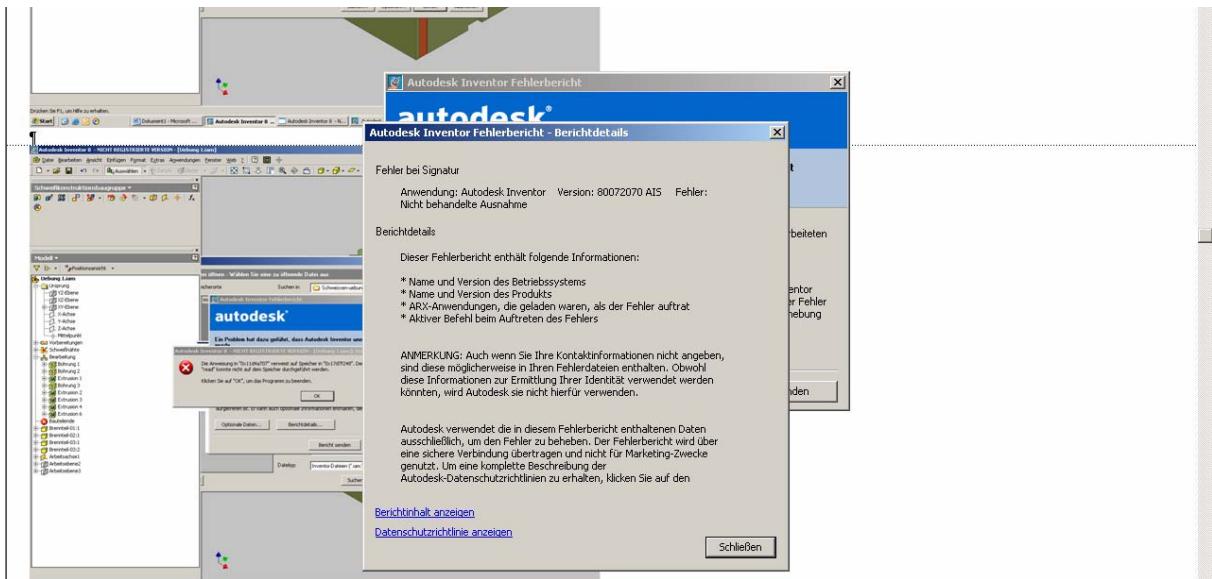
Drücken Sie F1, um Hilfe zu erhalten.

Start | Dokument1 - Microsoft ... | Autodesk Inventor 8 ... | Autodesk Inventor 8 - N...

Autodesk Inventor 8 - NICHT REGISTRIERTE VERSION - [Uebung 1.iam]

Datei Bearbeiten Ansicht Einfügen Format Extras Anwendungen Fenster Web

Auswählen

Schweißkonstruktionsbaugruppe

Modell

Positionsansicht

Uebung 1.iam
Ursprung
YZ-Ebene
XZ-Ebene
XY-Ebene
X-Achse
Y-Achse
Z-Achse
Mittelpunkt
Vorbereitungen
Schweißnähte
Bearbeitung
Bohrung 1
Bohrung 2
Extrusion 1
Bohrung 3
Extrusion 2
Extrusion 3
Extrusion 4
Extrusion 6
Bauteilende
Brennteil-01:1
Brennteil-02:1
Brennteil-03:1
Brennteil-03:2
Arbeitsachse1
Arbeitsebene2
Arbeitsebene3

öffnen - Wählen Sie eine zu öffnende Datei aus

Suchen in: Schweissen-uebun

Autodesk Inventor Fehlerbericht

autodesk

Ein Problem hat dazu geführt, dass Autodesk Inventor

Autodesk Inventor 8 - NICHT REGISTRIERTE VERSION - [Uebung 1.iam]

Die Anweisung in "0x11d4a707" verweist auf Speicher in "0x174f7c48". Der Vorgang "read" konnte nicht auf dem Speicher durchgeführt werden.

Klicken Sie auf "OK", um das Programm zu beenden.

OK

Optionale Daten... | Berichtdetails...

Bericht senden

Dateityp: Inventor-Dateien (*.iam;

Suchen

Autodesk Inventor Fehlerbericht

autodesk

rbeiten

entor
r Fehler
hebung

nden

Autodesk Inventor Fehlerbericht - Berichtdetails

Fehler bei Signatur

Anwendung: Autodesk Inventor Version: 80072070 AIS Fehler: Nicht behandelte Ausnahme

Berichtdetails

Dieser Fehlerbericht enthält folgende Informationen:

* Name und Version des Betriebssystems
* Name und Version des Produkts
* ARX-Anwendungen, die geladen waren, als der Fehler auftrat
* Aktiver Befehl beim Auftreten des Fehlers

ANMERKUNG: Auch wenn Sie Ihre Kontaktinformationen nicht angeben, sind diese möglicherweise in Ihren Fehlerdateien enthalten. Obwohl diese Informationen zur Ermittlung Ihrer Identität verwendet werden könnten, wird Autodesk sie nicht hierfür verwenden.

Autodesk verwendet die in diesem Fehlerbericht enthaltenen Daten ausschließlich, um den Fehler zu beheben. Der Fehlerbericht wird über eine sichere Verbindung übertragen und nicht für Marketing-Zwecke genutzt. Um eine komplette Beschreibung der Autodesk-Datenschutzrichtlinien zu erhalten, klicken Sie auf den

Berichtinhalt anzeigen

Datenschutzrichtlinie anzeigen

Schließen